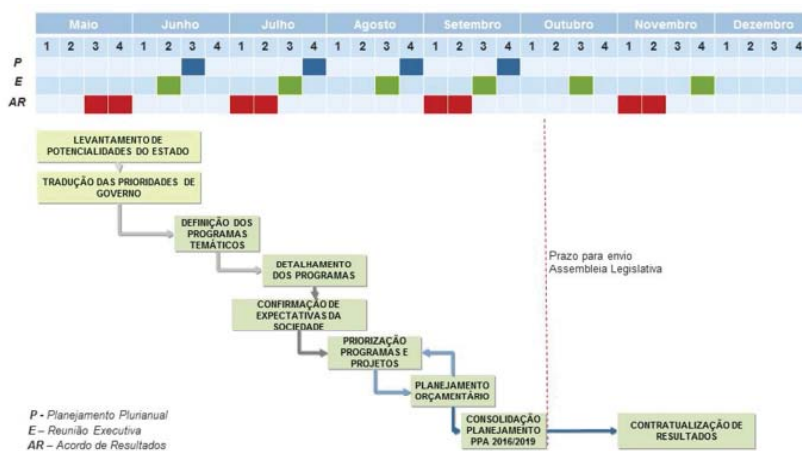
| | Maio | | | | Junho | | | | Julho | | | | Agosto | | | | Setembro | | | | Outubro | | | | Novembro | | | | Dezembro | | | |
|---|---|---|---|---|---|---|---|---|---|---|---|---|---|---|---|---|---|---|---|---|---|---|---|---|---|---|---|---|---|---|---|---|
| | 1 | 2 | 3 | 4 | 1 | 2 | 3 | 4 | 1 | 2 | 3 | 4 | 1 | 2 | 3 | 4 | 1 | 2 | 3 | 4 | 1 | 2 | 3 | 4 | 1 | 2 | 3 | 4 | 1 | 2 | 3 | 4 |
| P | | | | | | | | | | | | | | | | | | | | | | | | | | | | | | | | |
| E | | | | | | | | | | | | | | | | | | | | | | | | | | | | | | | | |
| AR | | | | | | | | | | | | | | | | | | | | | | | | | | | | | | | | |

LEVANTAMENTO DE POTENCIALIDADES DO ESTADO

TRADUÇÃO DAS PRIORIDADES DE GOVERNO

DEFINIÇÃO DOS PROGRAMAS TEMÁTICOS

DETALHAMENTO DOS PROGRAMAS

CONFIRMAÇÃO DE EXPECTATIVAS DA SOCIEDADE

PRIORIZAÇÃO PROGRAMAS E PROJETOS

PLANEJAMENTO ORÇAMENTÁRIO

CONSOLIDAÇÃO PLANEJAMENTO PPA 2016/2019

CONTRATUALIZAÇÃO DE RESULTADOS

Prazo para envio Assembleia Legislativa

P - Planejamento Plurianual
E – Reunião Executiva
AR – Acordo de Resultados